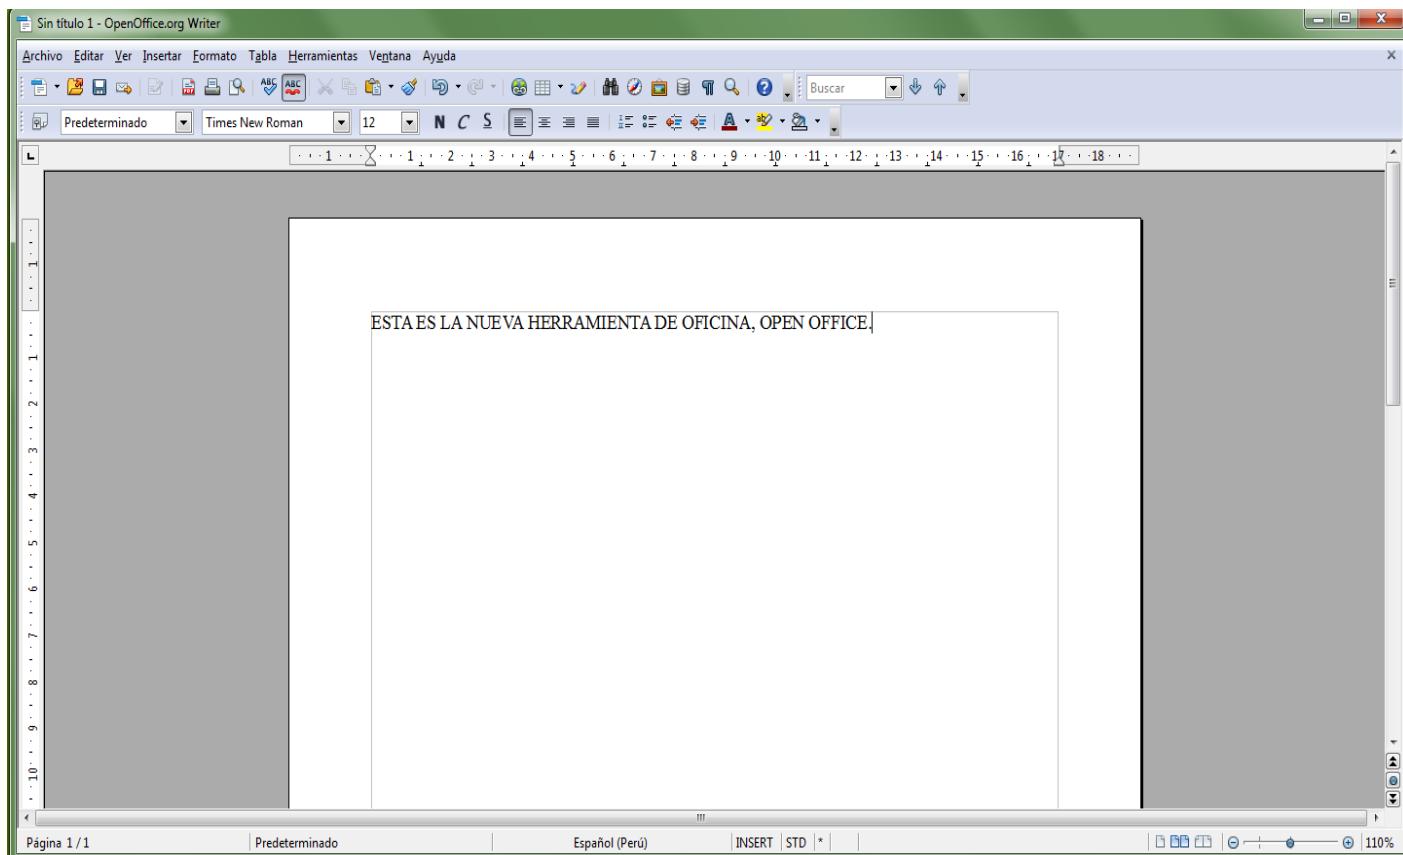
Sin título 1 - OpenOffice.org Writer

Archivo Editar Ver Insertar Formato Tabla Herramientas Ventana Ayuda

Buscar

Predeterminado Times New Roman 12 N C S

1 1 2 3 4 5 6 7 8 9 10 11 12 13 14 15 16 17 18

ESTA ES LA NUEVA HERRAMIENTA DE OFICINA, OPEN OFFICE.

Página 1 / 1 Predeterminado Español (Perú) INSERT STD * 110%